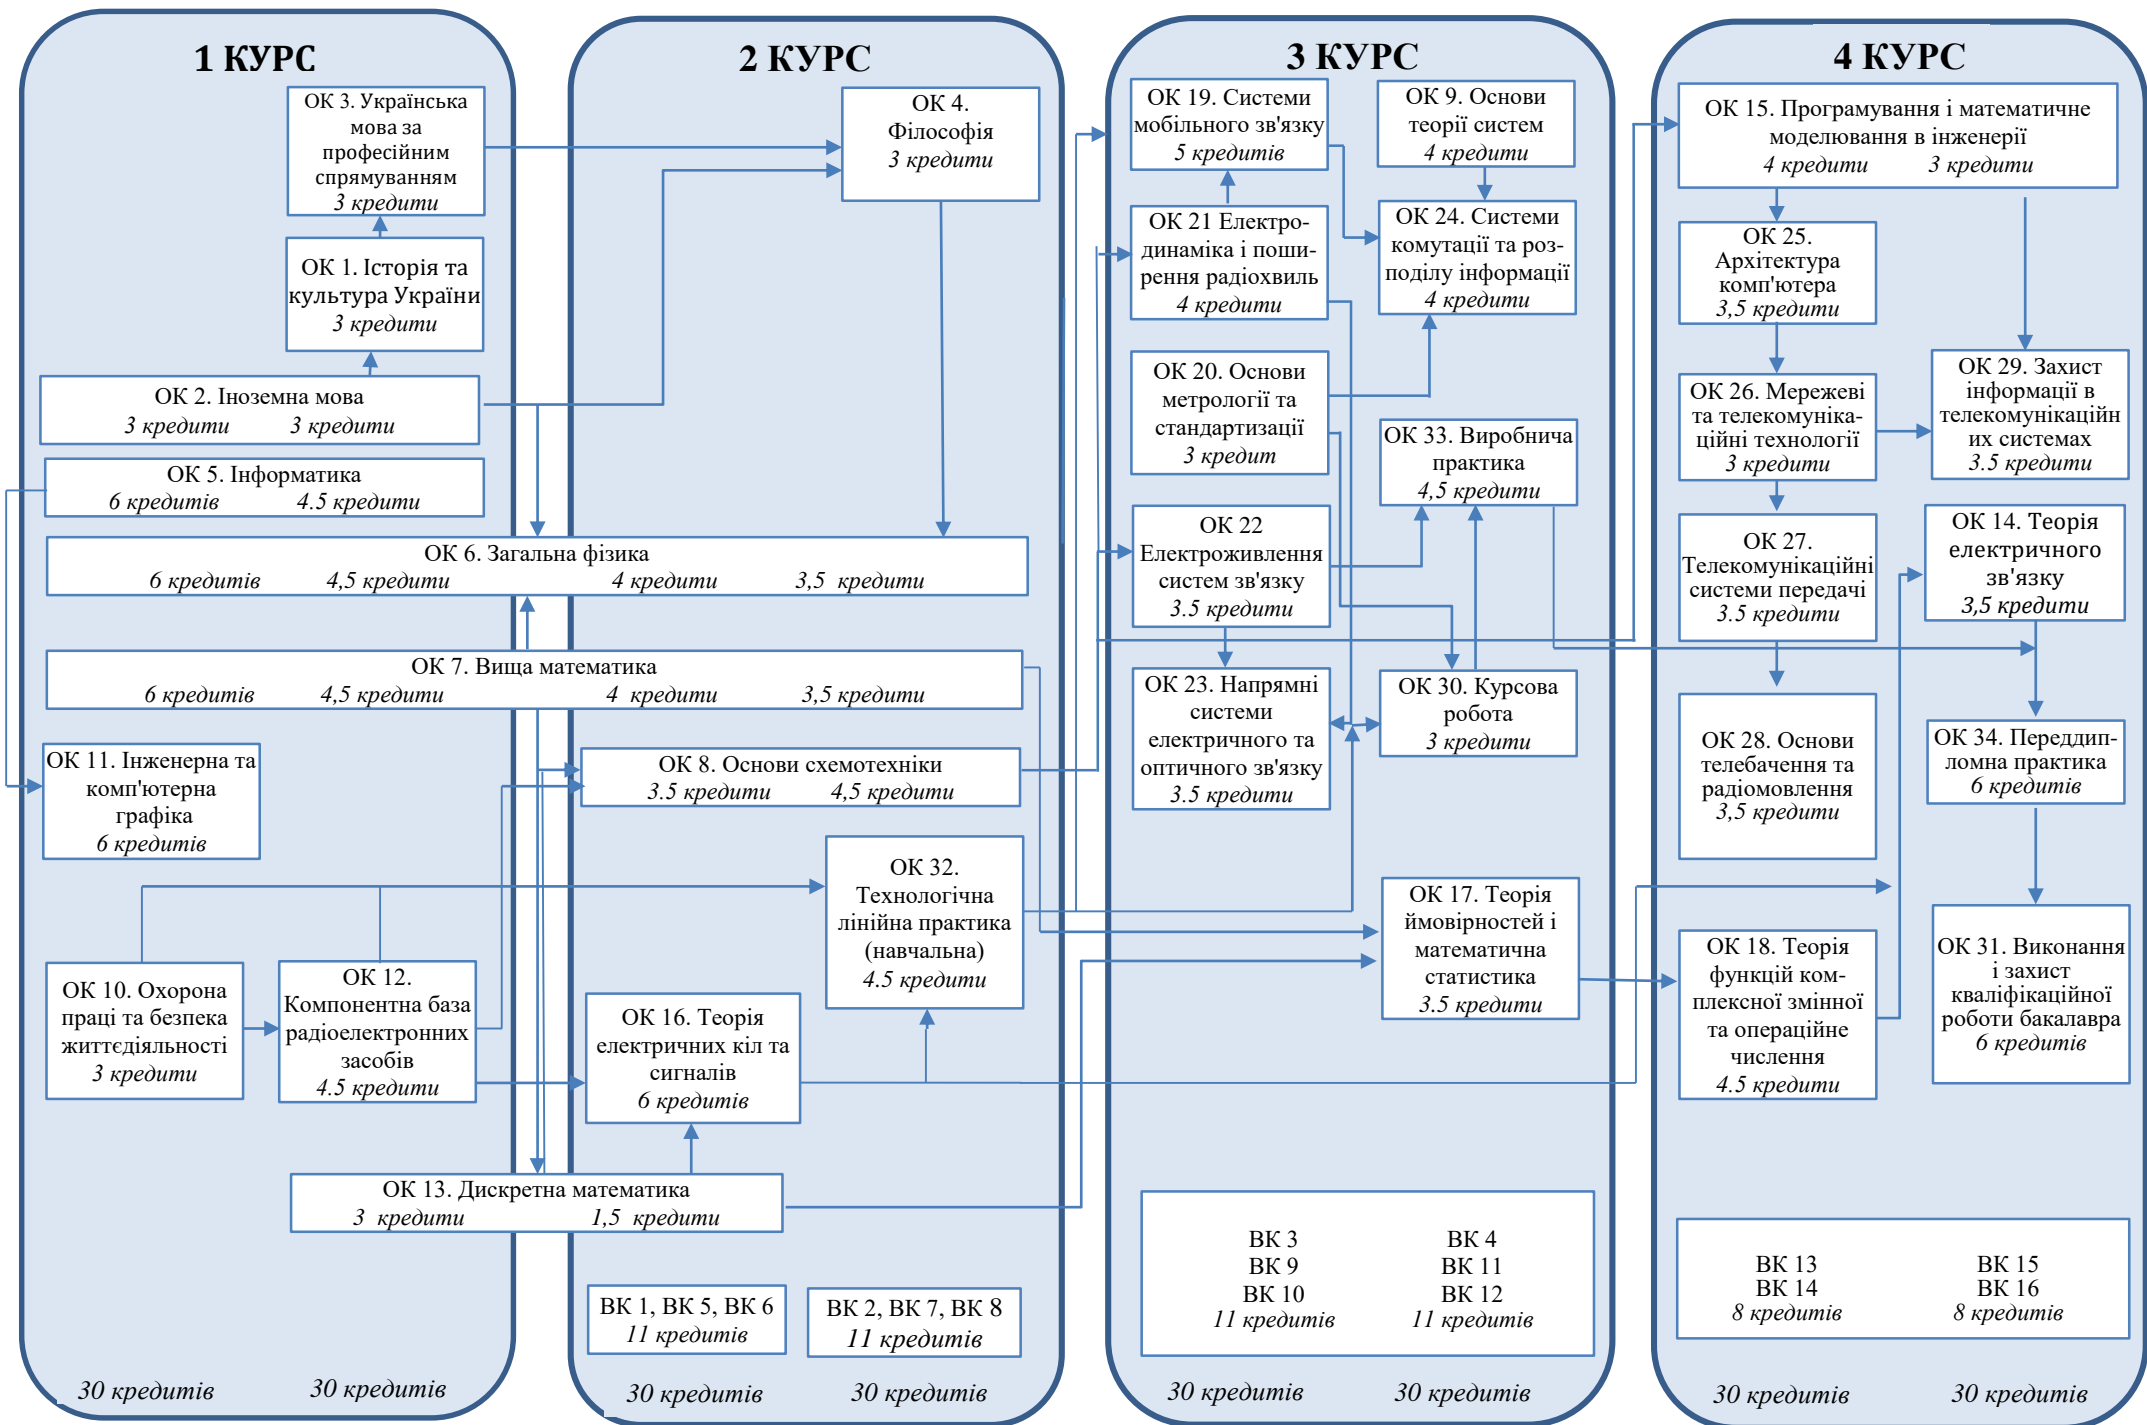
1 КУРС

ОК 3. Українська мова за професійним спрямуванням
3 кредити

ОК 1. Історія та культура України
3 кредити

ОК 2. Іноземна мова
3 кредити 3 кредити

ОК 5. Інформатика
6 кредитів 4.5 кредити

ОК 11. Інженерна та комп'ютерна графіка
6 кредитів

ОК 10. Охорона праці та безпека життєдіяльності
3 кредити

ОК 12. Компонентна база радіоелектронних засобів
4.5 кредити

30 кредитів 30 кредитів

2 КУРС

ОК 4. Філософія
3 кредити

ОК 6. Загальна фізика
6 кредитів 4,5 кредити 4 кредити 3,5 кредити

ОК 7. Вища математика
6 кредитів 4,5 кредити 4 кредити 3,5 кредити

ОК 8. Основи схемотехніки
3.5 кредити 4,5 кредити

ОК 32. Технологічна лінійна практика (навчальна)
4.5 кредити

ОК 16. Теорія електричних кіл та сигналів
6 кредитів

ОК 13. Дискретна математика
3 кредити 1,5 кредити

ВК 1, ВК 5, ВК 6
11 кредитів

ВК 2, ВК 7, ВК 8
11 кредитів

30 кредитів 30 кредитів

3 КУРС

ОК 19. Системи мобільного зв'язку
5 кредитів

ОК 9. Основи теорії систем
4 кредити

ОК 21 Електродинаміка і поширення радіохвиль
4 кредити

ОК 24. Системи комутації та розподілу інформації
4 кредити

ОК 20. Основи метрології та стандартизації
3 кредит

ОК 33. Виробнича практика
4,5 кредити

ОК 22 Електроживлення систем зв'язку
3.5 кредити

ОК 23. Напрямні системи електричного та оптичного зв'язку
3.5 кредити

ОК 30. Курсова робота
3 кредити

ОК 17. Теорія ймовірностей і математична статистика
3.5 кредити

ВК 3
ВК 9
ВК 10
11 кредитів

ВК 4
ВК 11
ВК 12
11 кредитів

30 кредитів 30 кредитів

4 КУРС

ОК 15. Програмування і математичне моделювання в інженерії
4 кредити 3 кредити

ОК 25. Архітектура комп'ютера
3,5 кредити

ОК 26. Мережеві та телекомунікаційні технології
3 кредити

ОК 29. Захист інформації в телекомунікаційних системах
3.5 кредити

ОК 27. Телекомунікаційні системи передачі
3.5 кредити

ОК 14. Теорія електричного зв'язку
3,5 кредити

ОК 28. Основи телебачення та радіомовлення
3,5 кредити

ОК 34. Переддипломна практика
6 кредитів

ОК 18. Теорія функцій комплексної змінної та операційне числення
4.5 кредити

ОК 31. Виконання і захист кваліфікаційної роботи бакалавра
6 кредитів

ВК 13
ВК 14
8 кредитів

ВК 15
ВК 16
8 кредитів

30 кредитів 30 кредитів